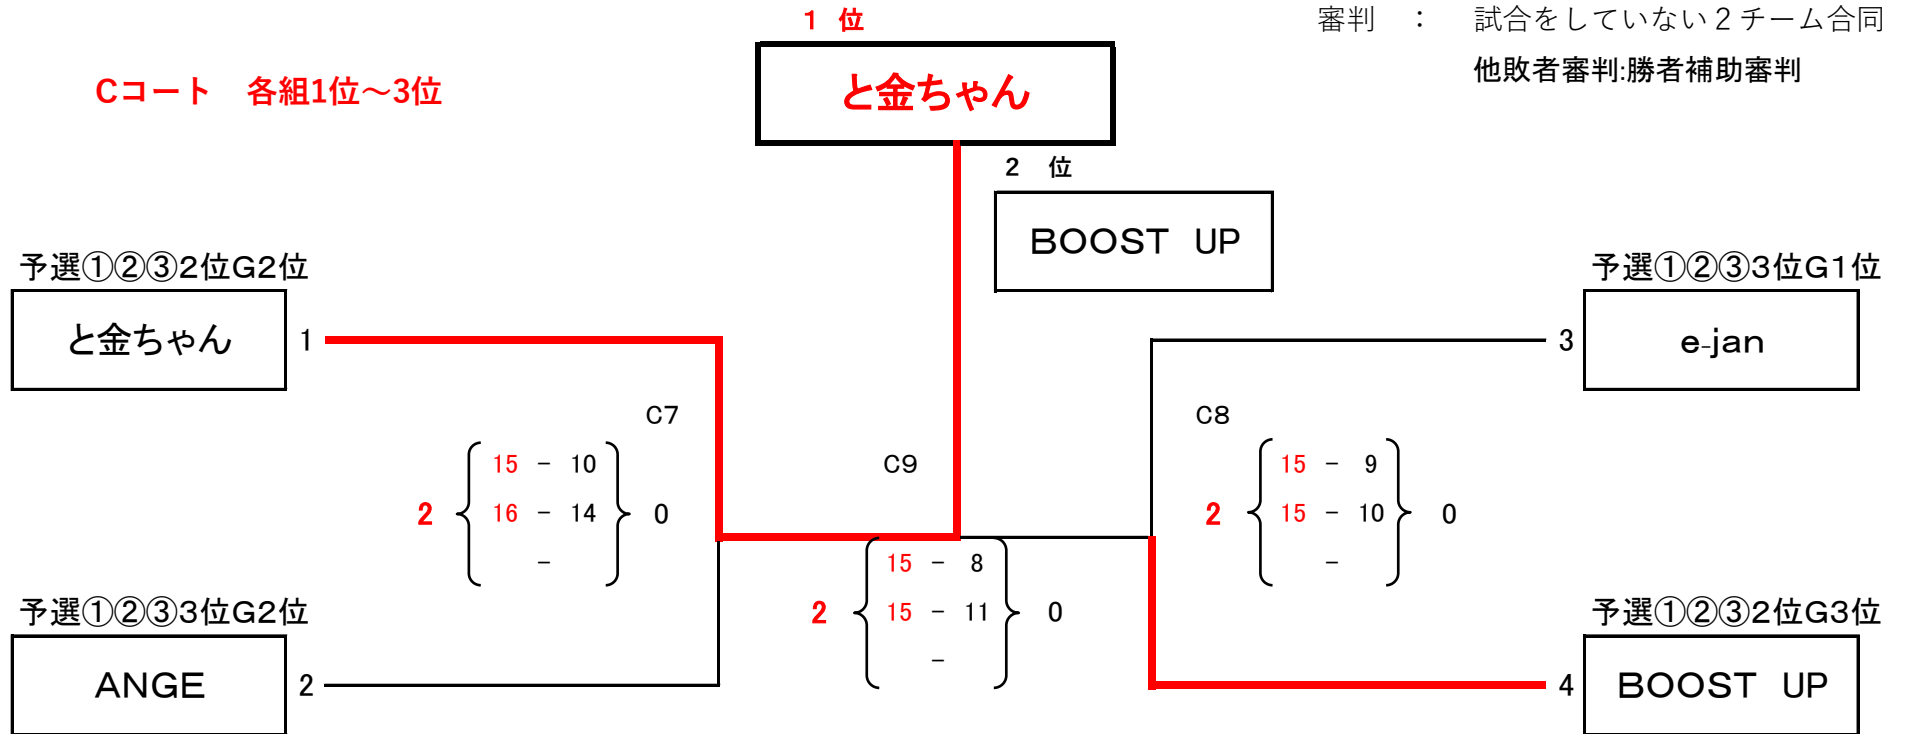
1 位

審判 ： 試合をしていない２チーム合同

他敗者審判:勝者補助審判

Cコート 各組1位～3位

と金ちゃん

2 位

BOOST UP

予選①②③2位G2位

と金ちゃん

1

予選①②③3位G1位

e-jan

3

C7

C8

C9

15 － 10
16 － 14
－

2

0

15 － 9
15 － 10
－

2

0

15 － 8
15 － 11
－

2

0

予選①②③3位G2位

ANGE

2

予選①②③2位G3位

BOOST UP

4